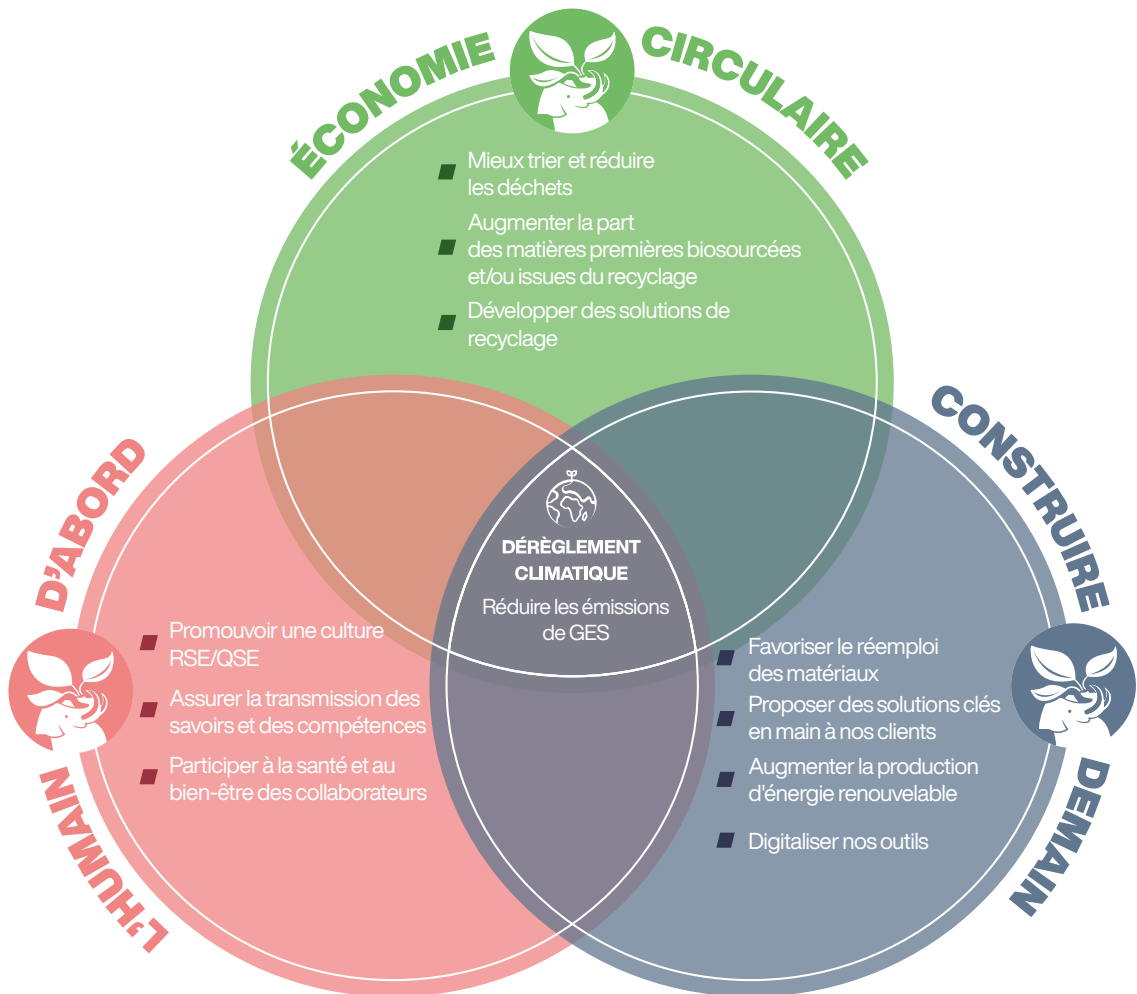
ÉCONOMIE CIRCULAIRE

Mieux trier et réduire les déchets

Augmenter la part des matières premières biosourcées et/ou issues du recyclage

Développer des solutions de recyclage

L'HUMAIN D'ABORD

Promouvoir une culture RSE/QSE

Assurer la transmission des savoirs et des compétences

Participer à la santé et au bien-être des collaborateurs

DÉRÈGLEMENT CLIMATIQUE

Réduire les émissions de GES

CONSTRUIRE DEMAIN

Favoriser le réemploi des matériaux

Proposer des solutions clés en main à nos clients

Augmenter la production d'énergie renouvelable

Digitaliser nos outils